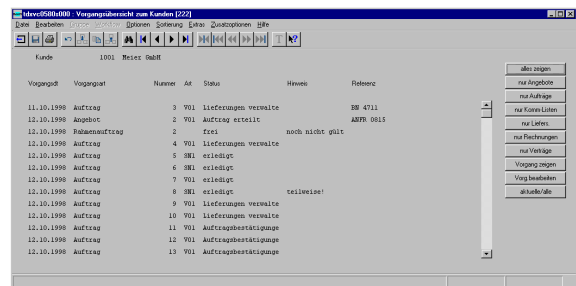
tdsvc0580s000 : Vorgangsübersicht zum Kunden [222]

Datei Bearbeiten Gruppe Anzeigen Optionen Sortierung Extras Zusatzoptionen Hilfe

Kunde 1001 Meier GmbH

| Vorgangsdt | Vorgangsart | Nummer | Art | Status | Hinweis | Referenz |
|---|---|---|---|---|---|---|
| 11.10.1998 | Auftrag | 3 | V01 | Lieferungen verwalte | | BN 4711 |
| 12.10.1998 | Angebot | 2 | V01 | Auftrag erteilt | | ANFR 0815 |
| 12.10.1998 | Rahmenauftrag | 2 | | frei | noch nicht gült | |
| 12.10.1998 | Auftrag | 4 | V01 | Lieferungen verwalte | | |
| 12.10.1998 | Auftrag | 5 | SN1 | erledigt | | |
| 12.10.1998 | Auftrag | 6 | SN1 | erledigt | | |
| 12.10.1998 | Auftrag | 7 | V01 | erledigt | | |
| 12.10.1998 | Auftrag | 8 | SN1 | erledigt | teilweise! | |
| 12.10.1998 | Auftrag | 9 | V01 | Lieferungen verwalte | | |
| 12.10.1998 | Auftrag | 10 | V01 | Lieferungen verwalte | | |
| 12.10.1998 | Auftrag | 11 | V01 | Auftragsbestätigunge | | |
| 12.10.1998 | Auftrag | 12 | V01 | Auftragsbestätigunge | | |
| 12.10.1998 | Auftrag | 13 | V01 | Auftragsbestätigunge | | |

alles zeigen
nur Angebote
nur Aufträge
nur Komm-Listen
nur Liefers.
nur Rechnungen
nur Verträge
Vorgang zeigen
Vorg bearbeiten
aktuelle/alle